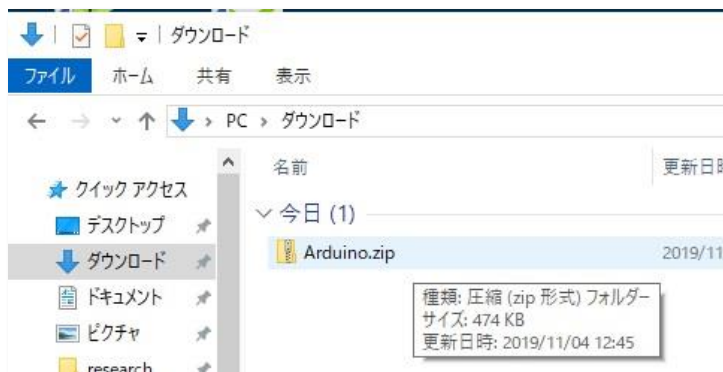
= | ダウンロード

ファイル ホーム 共有 表示

PC > ダウンロード

クイック アクセス
デスクトップ
ダウンロード
ドキュメント
ピクチャ
research

名前
更新日時

今日 (1)

Arduino.zip
2019/11

種類: 圧縮 (zip 形式) フォルダー
サイズ: 474 KB
更新日時: 2019/11/04 12:45